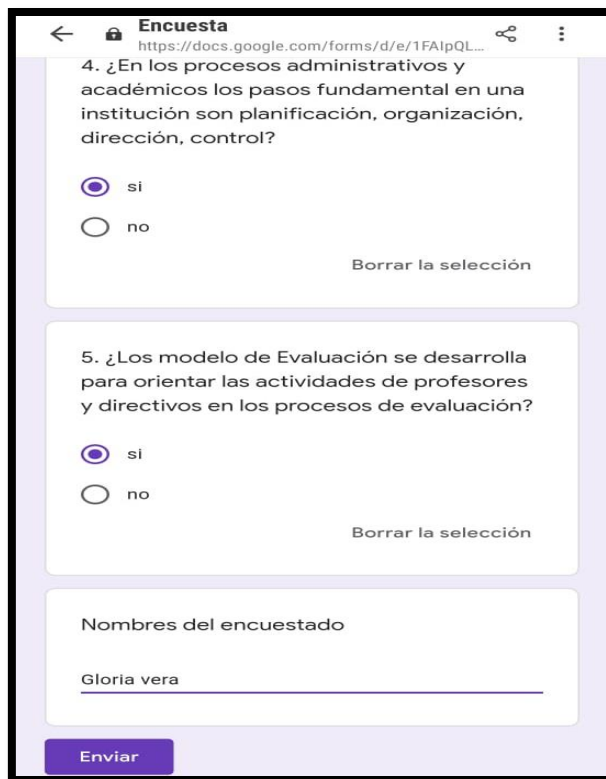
Encuesta
https://docs.google.com/forms/d/e/1FAIpQL...

4. ¿En los procesos administrativos y académicos los pasos fundamental en una institución son planificación, organización, dirección, control?

si

no

Borrar la selección

5. ¿Los modelo de Evaluación se desarrolla para orientar las actividades de profesores y directivos en los procesos de evaluación?

si

no

Borrar la selección

Nombres del encuestado

Gloria vera

Enviar